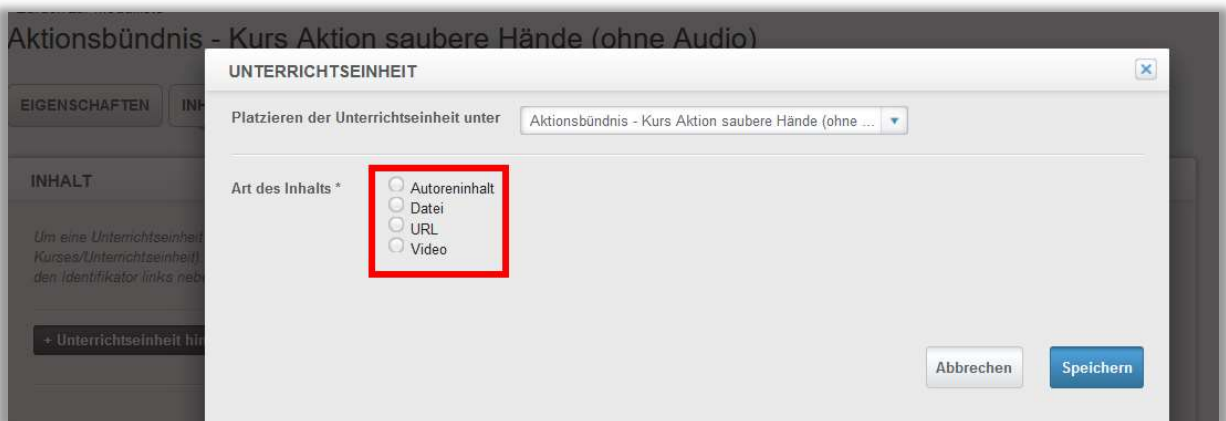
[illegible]
Aktionsbündnis - Kurs Aktion saubere Hände (ohne Audio)

EIGENSCHAFTEN
INH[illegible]

INHALT

Um eine Unterrichtseinheit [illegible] Kurses/Unterrichtseinheit) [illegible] den Identifikator links neb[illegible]

+ Unterrichtseinheit hin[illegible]

UNTERRICHTSEINHEIT

Platzieren der Unterrichtseinheit unter
Aktionsbündnis - Kurs Aktion saubere Hände (ohne ...

Art des Inhalts *
Autoreninhalt
Datei
URL
Video

Abbrechen
Speichern